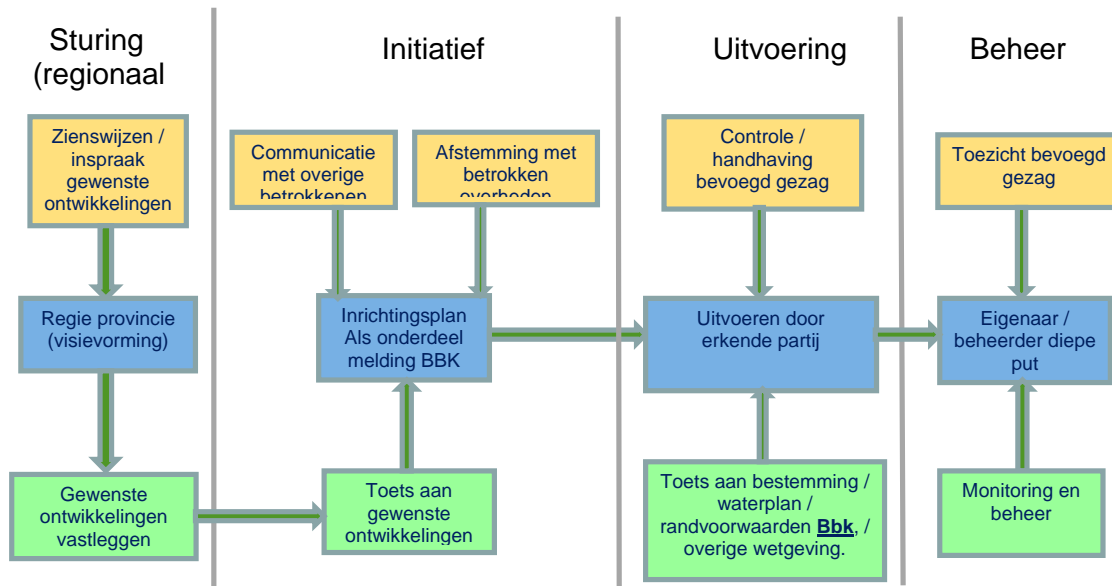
Sturing (regionaal

Initiatief

Uitvoering

Beheer

Zienswijzen / inspraak gewenste ontwikkelingen

Regie provincie (visievorming)

Gewenste ontwikkelingen vastleggen

Communicatie met overige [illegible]

Afstemming met betrokken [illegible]

Inrichtingsplan Als onderdeel melding BBK

Toets aan gewenste ontwikkelingen

Controle / handhaving bevoegd gezag

Uitvoeren door erkende partij

Toets aan bestemming / waterplan / randvoorwaarden Bbk, / overige wetgeving.

Toezicht bevoegd gezag

Eigenaar / beheerder diepe put

Monitoring en beheer